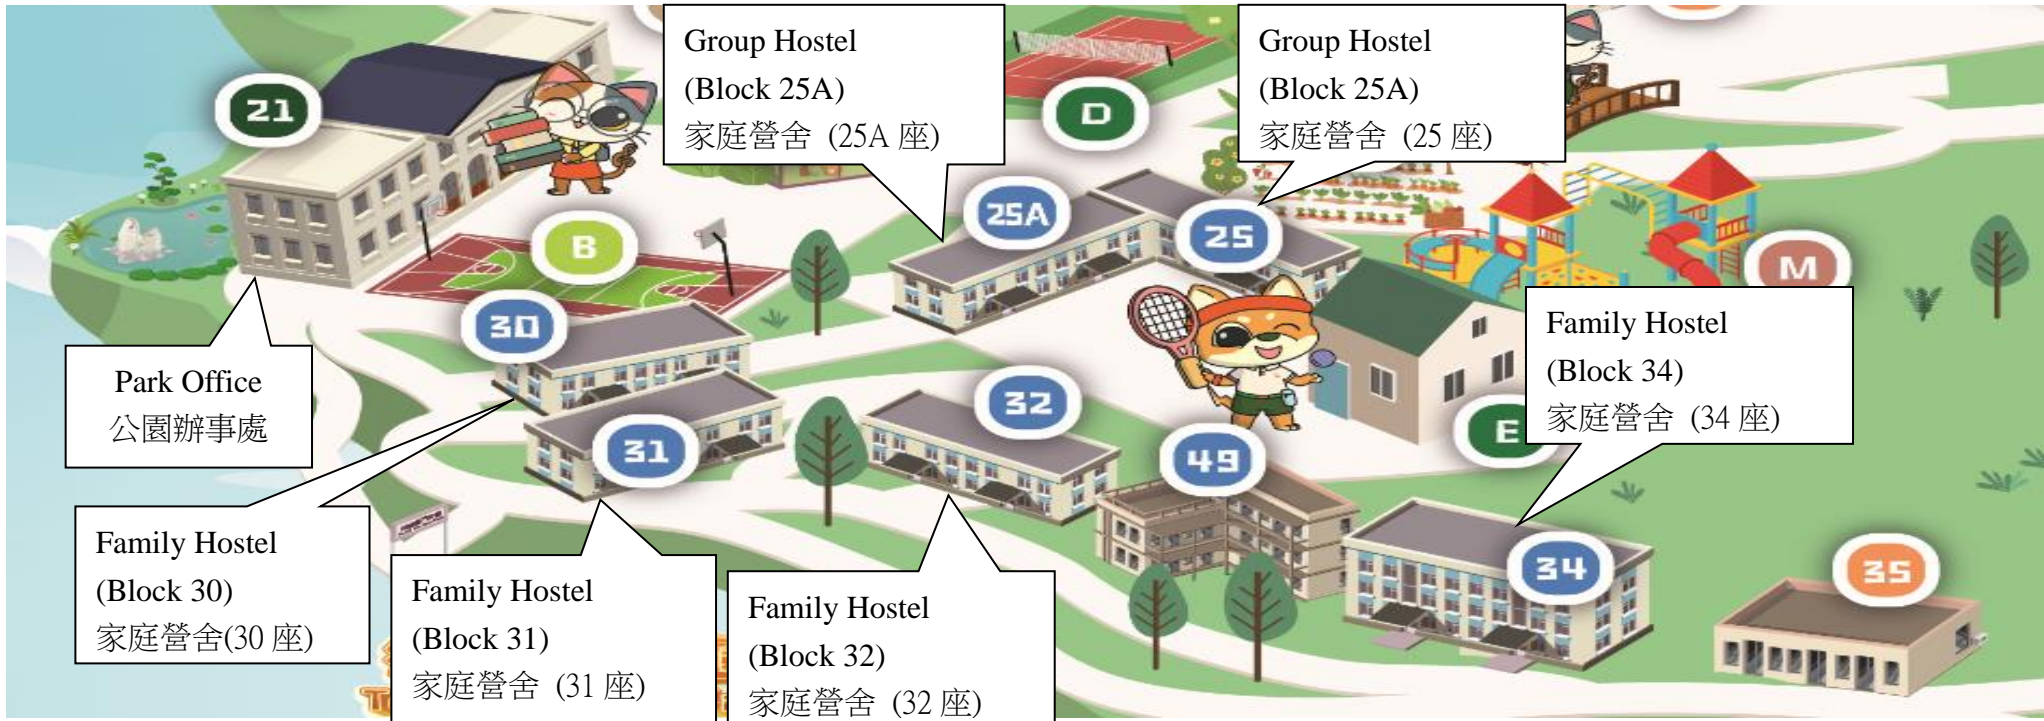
Group Hostel
(Block 25A)
家庭營舍 (25A 座)

Group Hostel
(Block 25A)
家庭營舍 (25 座)

21

D

B

25A

25

M

30

Park Office
公園辦事處

Family Hostel
(Block 34)
家庭營舍 (34 座)

32

31

49

E

34

35

Family Hostel
(Block 30)
家庭營舍(30 座)

Family Hostel
(Block 31)
家庭營舍 (31 座)

Family Hostel
(Block 32)
家庭營舍 (32 座)